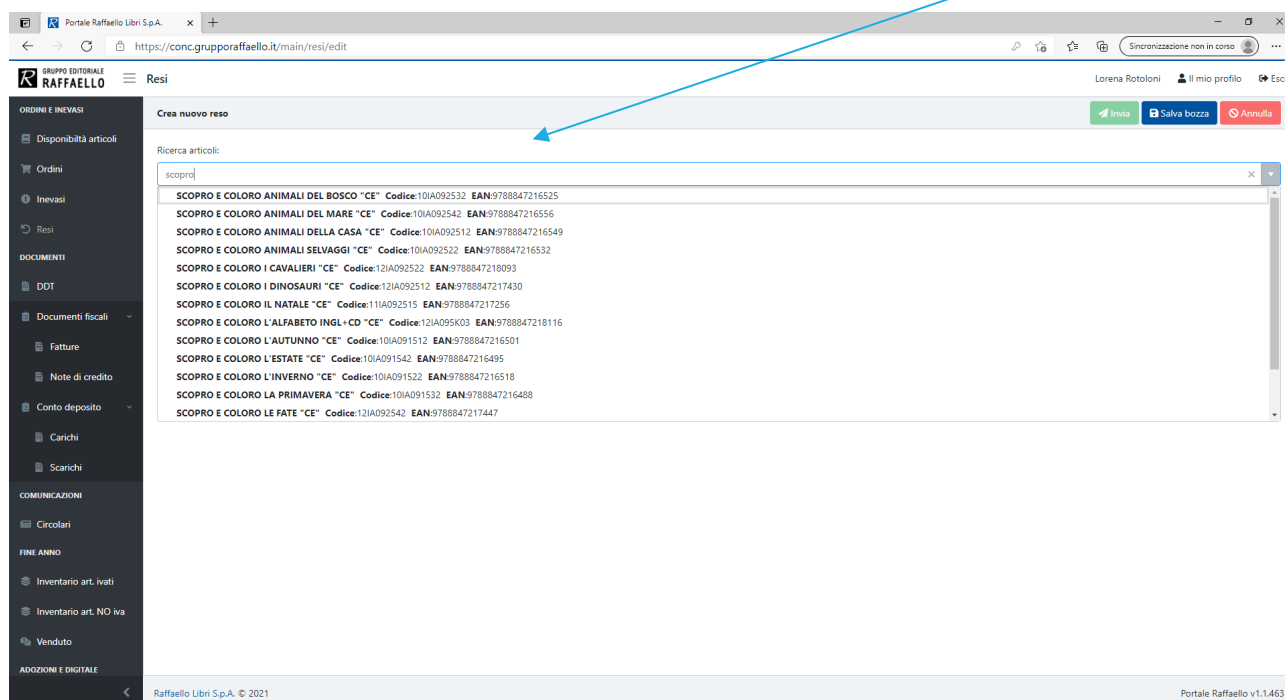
Portale Raffaello Libri S.p.A.

https://conc.grupporaffaello.it/main/resi/edit

Sincronizzazione non in corso

GRUPPO EDITORIALE RAFFAELLO

Resi

Lorena Rotoloni Il mio profilo Esci

ORDINI E INEVASI
Disponibiltà articoli
Ordini
Inevasi
Resi
DOCUMENTI
DDT
Documenti fiscali
Fatture
Note di credito
Conto deposito
Carichi
Scarichi
COMUNICAZIONI
Circolari
FINE ANNO
Inventario art. ivati
Inventario art. NO iva
Venduto
ADOZIONI E DIGITALE

Crea nuovo reso

Invia Salva bozza Annulla

Ricerca articoli:

scopro

SCOPRO E COLORO ANIMALI DEL BOSCO "CE" Codice:10IA092532 EAN:9788847216525
SCOPRO E COLORO ANIMALI DEL MARE "CE" Codice:10IA092542 EAN:9788847216556
SCOPRO E COLORO ANIMALI DELLA CASA "CE" Codice:10IA092512 EAN:9788847216549
SCOPRO E COLORO ANIMALI SELVAGGI "CE" Codice:10IA092522 EAN:9788847216532
SCOPRO E COLORO I CAVALIERI "CE" Codice:12IA092522 EAN:9788847218093
SCOPRO E COLORO I DINOSAURI "CE" Codice:12IA092512 EAN:9788847217430
SCOPRO E COLORO IL NATALE "CE" Codice:11IA092515 EAN:9788847217256
SCOPRO E COLORO L'ALFABETO INGL+CD "CE" Codice:12IA095K03 EAN:9788847218116
SCOPRO E COLORO L'AUTUNNO "CE" Codice:10IA091512 EAN:9788847216501
SCOPRO E COLORO L'ESTATE "CE" Codice:10IA091542 EAN:9788847216495
SCOPRO E COLORO L'INVERNO "CE" Codice:10IA091522 EAN:9788847216518
SCOPRO E COLORO LA PRIMAVERA "CE" Codice:10IA091532 EAN:9788847216488
SCOPRO E COLORO LE FATE "CE" Codice:12IA092542 EAN:9788847217447

Raffaello Libri S.p.A. © 2021

Portale Raffaello v1.1.463